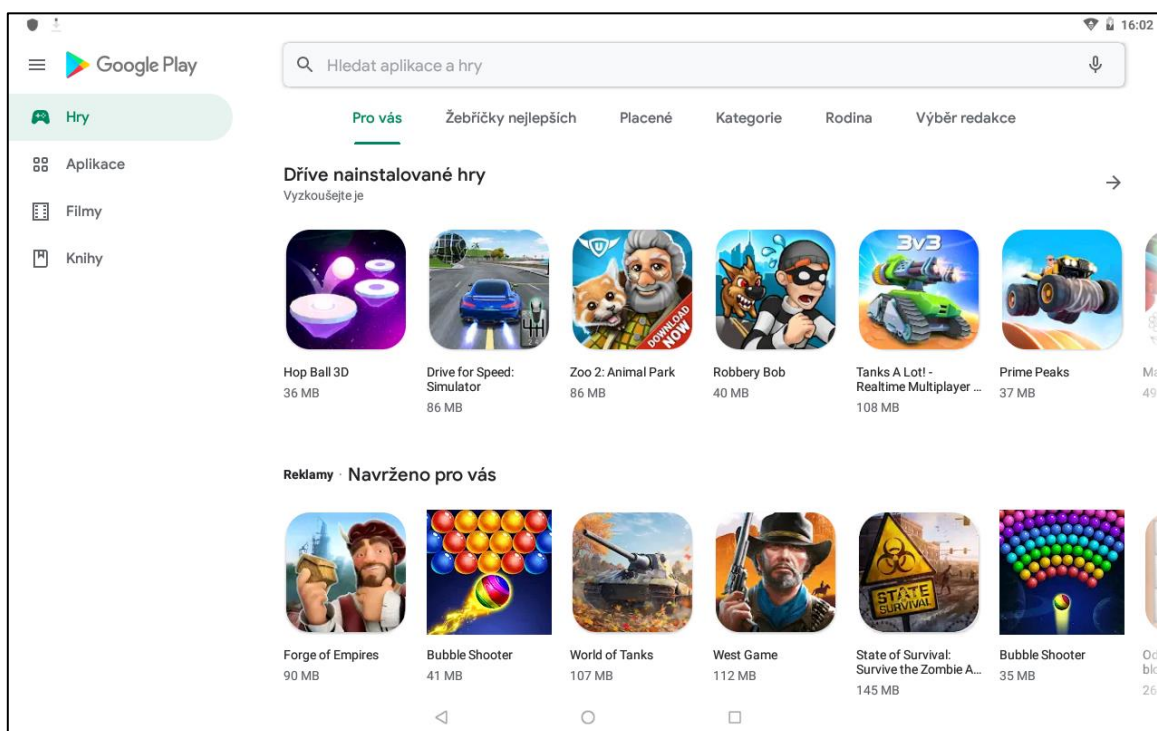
16:02

Google Play

Hledat aplikace a hry

Hry
Aplikace
Filmy
Knihy

Pro vás Žebříčky nejlepších Placené Kategorie Rodina Výběr redakce

Dříve nainstalované hry
Vyzkoušejte je

3v3

DOWNLOAD NOW

Hop Ball 3D
36 MB

Drive for Speed: Simulator
86 MB

Zoo 2: Animal Park
86 MB

Robbery Bob
40 MB

Tanks A Lot! - Realtime Multiplayer ...
108 MB

Prime Peaks
37 MB

Ma
49

Reklamy · Navrženo pro vás

STATE SURVIVAL

Forge of Empires
90 MB

Bubble Shooter
41 MB

World of Tanks
107 MB

West Game
112 MB

State of Survival: Survive the Zombie A...
145 MB

Bubble Shooter
35 MB

Od
blo
26